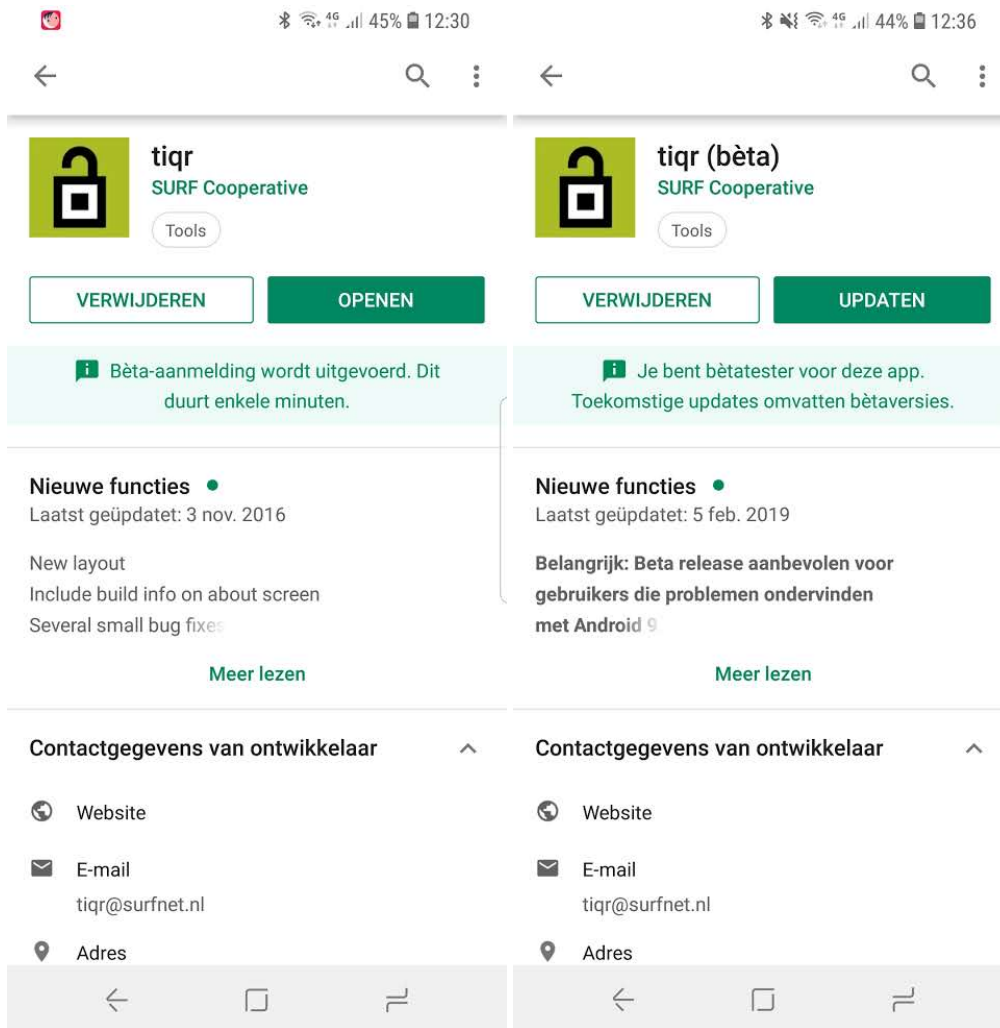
45% 12:30

tiqr
SURF Cooperative
Tools

VERWIJDEREN
OPENEN

Bèta-aanmelding wordt uitgevoerd. Dit duurt enkele minuten.

Nieuwe functies
Laatst geüpdatet: 3 nov. 2016

New layout
Include build info on about screen
Several small bug fixes

Meer lezen

Contactgegevens van ontwikkelaar

Website

E-mail
tiqr@surfnet.nl

Adres

44% 12:36

tiqr (bèta)
SURF Cooperative
Tools

VERWIJDEREN
UPDATEN

Je bent bètatester voor deze app. Toekomstige updates omvatten bètaversies.

Nieuwe functies
Laatst geüpdatet: 5 feb. 2019

Belangrijk: Beta release aanbevolen voor gebruikers die problemen ondervinden met Android 9

Meer lezen

Contactgegevens van ontwikkelaar

Website

E-mail
tiqr@surfnet.nl

Adres